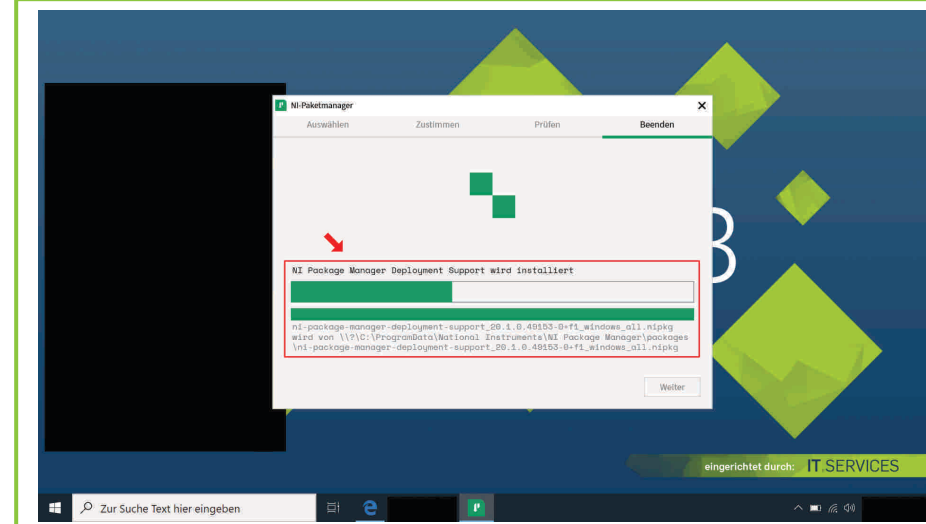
NI-Paketmanager

Auswählen Zustimmen Prüfen Beenden

NI Package Manager Deployment Support wird installiert

ni-package-manager-deployment-support_20.1.0.49153-0+f1_windows_all.nipkg wird von \\?\C:\ProgramData\National Instruments\NI Package Manager\packages \ni-package-manager-deployment-support_20.1.0.49153-0+f1_windows_all.nipkg

Weiter

eingerichtet durch: IT.SERVICES

Zur Suche Text hier eingeben